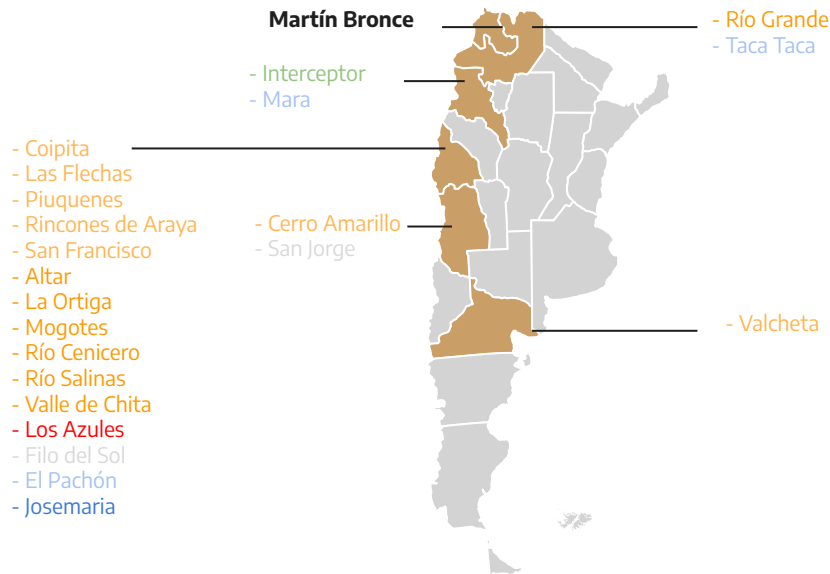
Martín Bronce

- Río Grande
- Taca Taca

- Interceptor
- Mara

- Coipita
- Las Flechas
- Piuquenes
- Rincones de Araya
- San Francisco
- Altar
- La Ortiga
- Mogotes
- Río Cenicero
- Río Salinas
- Valle de Chita
- Los Azules
- Filo del Sol
- El Pachón
- Josemaria

- Cerro Amarillo
- San Jorge

- Valcheta